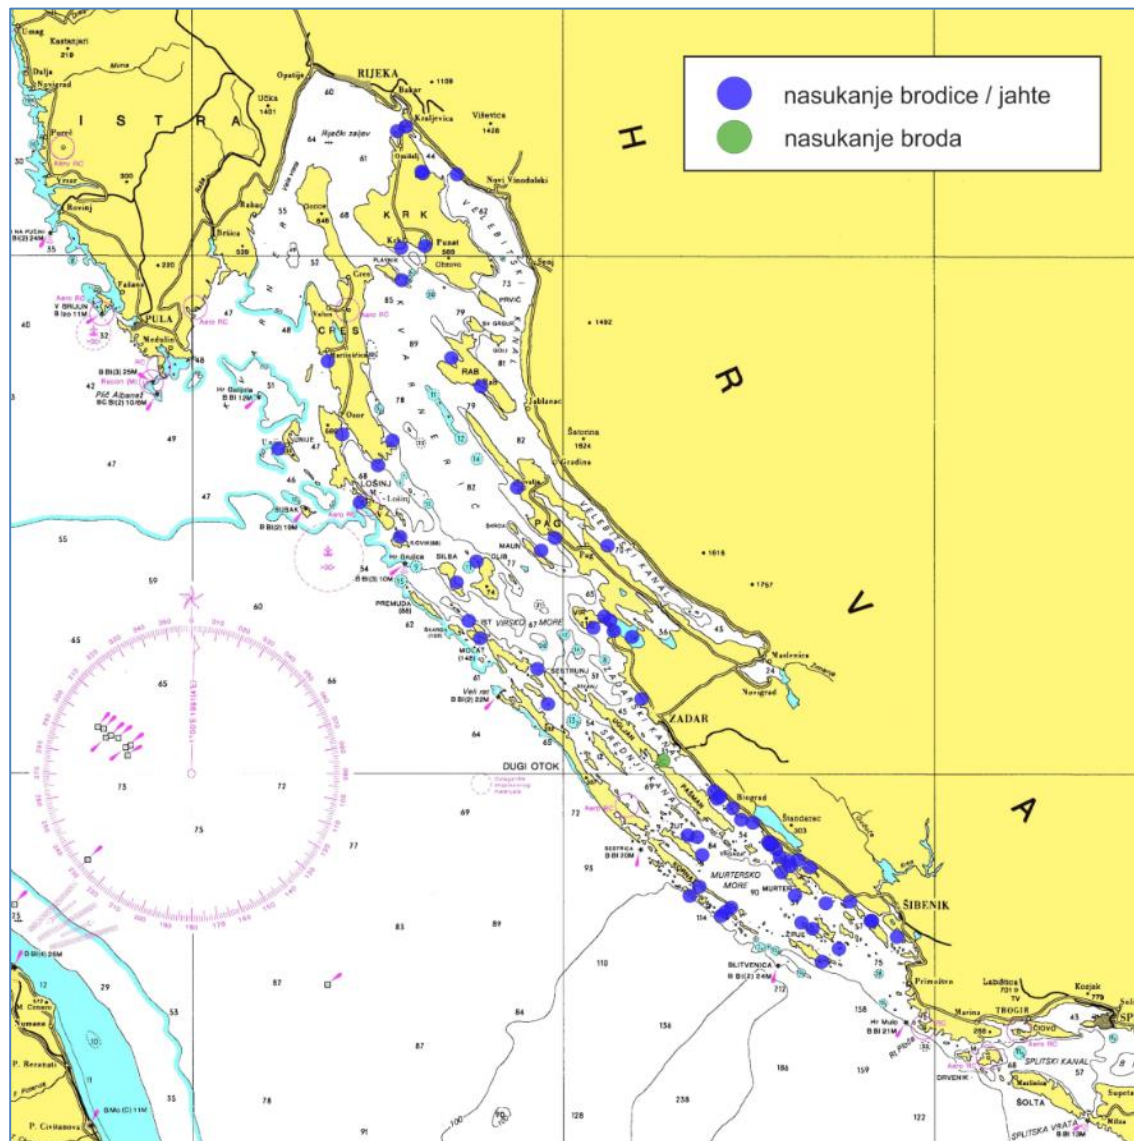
nasukanje brodice / jahte
nasukanje broda

H R V A

RIJEKA
Umag
ISTRA
Pula
Rovinj
Opatija
Bakar
Kraljevica
Učka 1401
Riječki zaljev
Omišalj
Novi Vinodolski
Viševica 1428
KRK
Punat
Senj
CRES
Cres
RAB
Lošinj
LOŠINJ
Unije
Susak
PAG
Pag
Silba
Olib
Premuda
Molat
Jablanac
VELEBITSKI KANAL
Maslenica
Novigrad
ZADAR
Zadarski kanal
DUGI OTOK
Veli rat
Biograd
Pašman
Žut
MURTERSKO MORE
Murter
Šibenik
Primošten
TROGIR
Čiovo
SPLITSKI KANAL
ŠOLTA
Splitska vrata
Blitvenica
Sestrica
Kvarner
Kvarnerić
Virsko more
Srednji kanal
Šibenik
Zlarin
Žirje
Kornati
Sestrica
Rogoznica